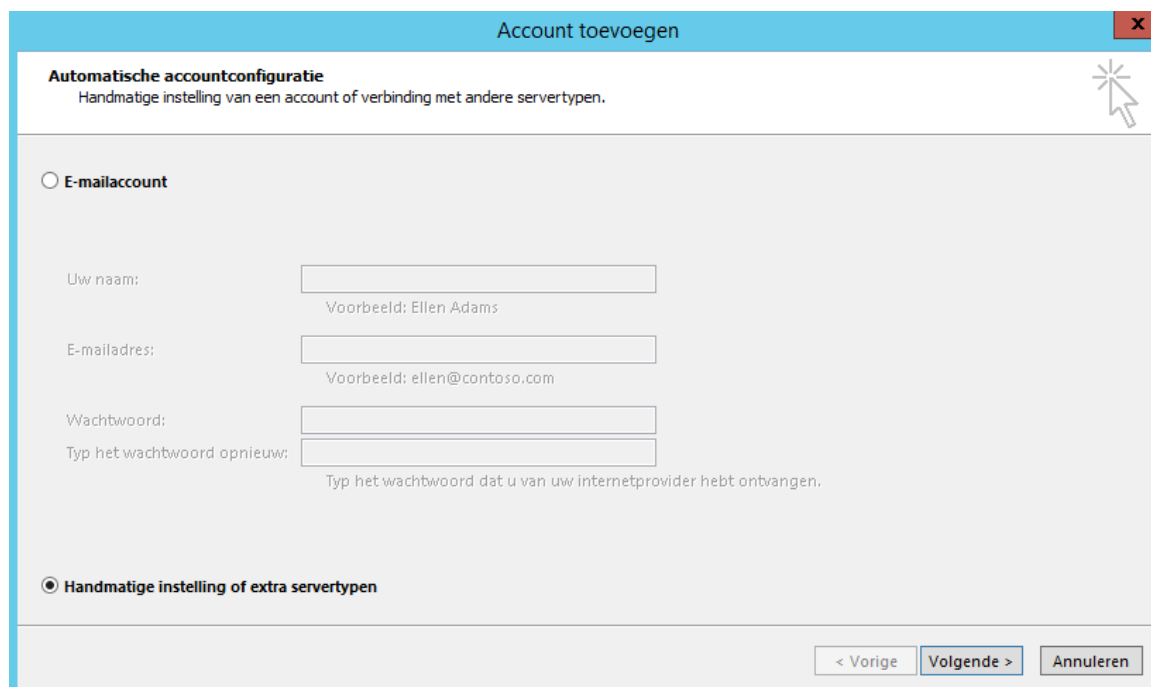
Account toevoegen

x

Automatische accountconfiguratie
Handmatige instelling van een account of verbinding met andere servertypen.

E-mailaccount

Uw naam:
Voorbeeld: Ellen Adams

E-mailadres:
Voorbeeld: ellen@contoso.com

Wachtwoord:
Typ het wachtwoord opnieuw:
Typ het wachtwoord dat u van uw internetprovider hebt ontvangen.

Handmatige instelling of extra servertypen

< Vorige
Volgende >
Annuleren